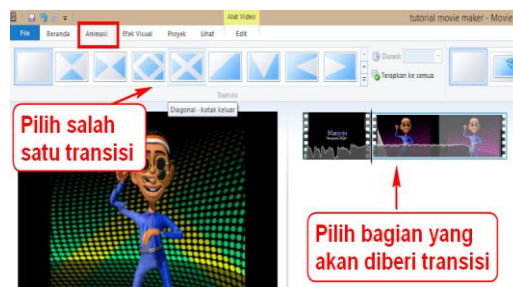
Alat Video
tutorial movie maker - Movie
File
Beranda
Animasi
Efek Visual
Proyek
Lihat
Edit
Durasi:
Terapkan ke semua
Transisi
Diagonal - kotak keluar
Pilih salah satu transisi
Pilih bagian yang akan diberi transisi